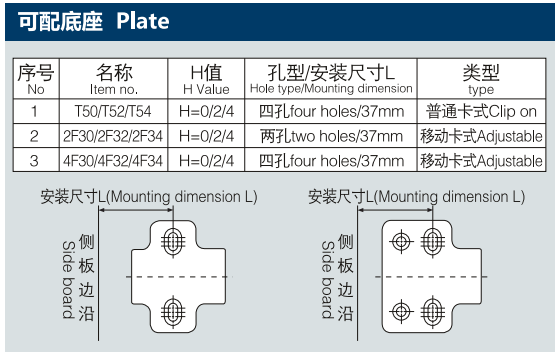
可配底座 Plate

| 序号 No | 名称 Item no. | H值 H Value | 孔型/安装尺寸L Hole type/Mounting dimension | 类型 type |
|---|---|---|---|---|
| 1 | T50/T52/T54 | H=0/2/4 | 四孔four holes/37mm | 普通卡式Clip on |
| 2 | 2F30/2F32/2F34 | H=0/2/4 | 两孔two holes/37mm | 移动卡式Adjustable |
| 3 | 4F30/4F32/4F34 | H=0/2/4 | 四孔four holes/37mm | 移动卡式Adjustable |

安装尺寸L(Mounting dimension L)

侧板边沿 Side board

安装尺寸L(Mounting dimension L)

侧板边沿 Side board